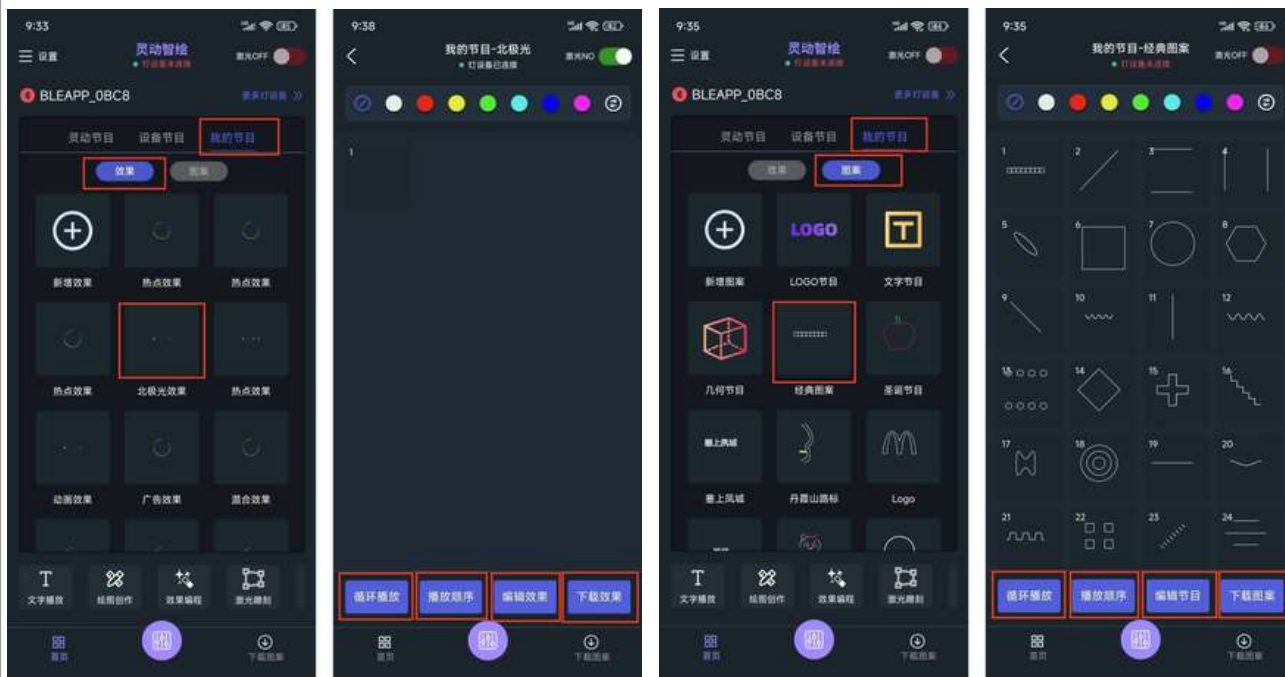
9:33

☰ 设置 灵动智绘 ● 灯设备未连接 激光OFF

BLEAPP_0BC8 更多灯设备 »

灵动节目 设备节目 我的节目

效果 图案

新增效果 热点效果 热点效果

热点效果 北极光效果 热点效果

动画效果 广告效果 混合效果

T 文字播放 绘图创作 效果编程 激光雕刻

首页 下载图案

9:38

我的节目-北极光 ● 灯设备已连接 激光NO

1

循环播放 播放顺序 编辑效果 下载效果

首页 下载图案

9:35

☰ 设置 灵动智绘 ● 灯设备未连接 激光OFF

BLEAPP_0BC8 更多灯设备 »

灵动节目 设备节目 我的节目

效果 图案

新增图案 LOGO节目 文字节目

几何节目 经典图案 圣诞节目

塞上风城 丹霞山路标 Logo

T 文字播放 绘图创作 效果编程 激光雕刻

首页 下载图案

9:35

我的节目-经典图案 ● 灯设备未连接 激光OFF

1 2 3 4
5 6 7 8
9 10 11 12
13 14 15 16
17 18 19 20
21 22 23 24

循环播放 播放顺序 编辑节目 下载图案

首页 下载图案